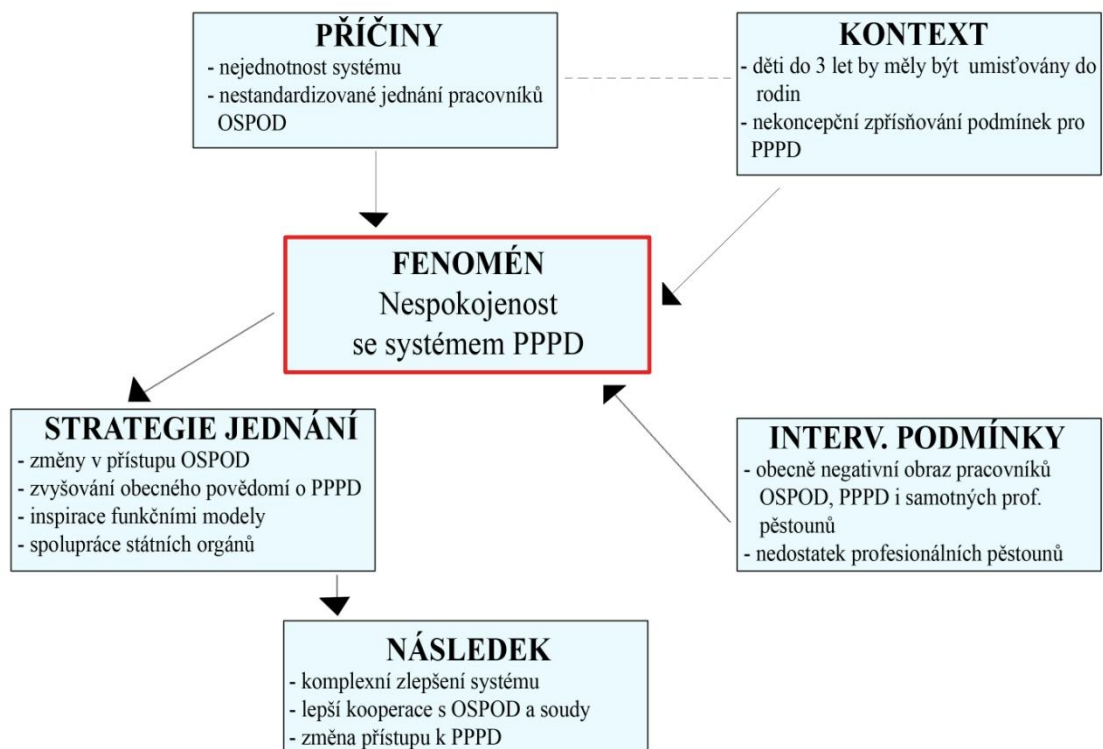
PŘÍČINY
- nejednotnost systému
- nestandardizované jednání pracovníků OSPOD

KONTEXT
- děti do 3 let by měly být umisťovány do rodin
- nekoncepční zpřísňování podmínek pro PPPD

FENOMÉN
Nespokojenost se systémem PPPD

STRATEGIE JEDNÁNÍ
- změny v přístupu OSPOD
- zvyšování obecného povědomí o PPPD
- inspirace funkčními modely
- spolupráce státních orgánů

INTERV. PODMÍNKY
- obecně negativní obraz pracovníků OSPOD, PPPD i samotných prof. pěstounů
- nedostatek profesionálních pěstounů

NÁSLEDEK
- komplexní zlepšení systému
- lepší kooperace s OSPOD a soudy
- změna přístupu k PPPD